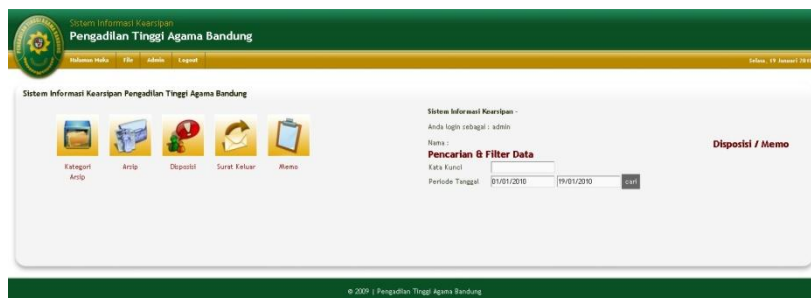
Sistem Informasi Kearsipan
Pengadilan Tinggi Agama Bandung

Halaman Muka File Admin Logout

Selasa, 19 Januari 2010

Sistem Informasi Kearsipan Pengadilan Tinggi Agama Bandung

Kategori Arsip
Arsip
Disposisi
Surat Keluar
Memo

Sistem Informasi Kearsipan -
Anda login sebagai : admin
Nama :

Disposisi / Memo

Pencarian & Filter Data
Kata Kunci
Periode Tanggal 01/01/2010 19/01/2010 cari

© 2009 | Pengadilan Tinggi Agama Bandung